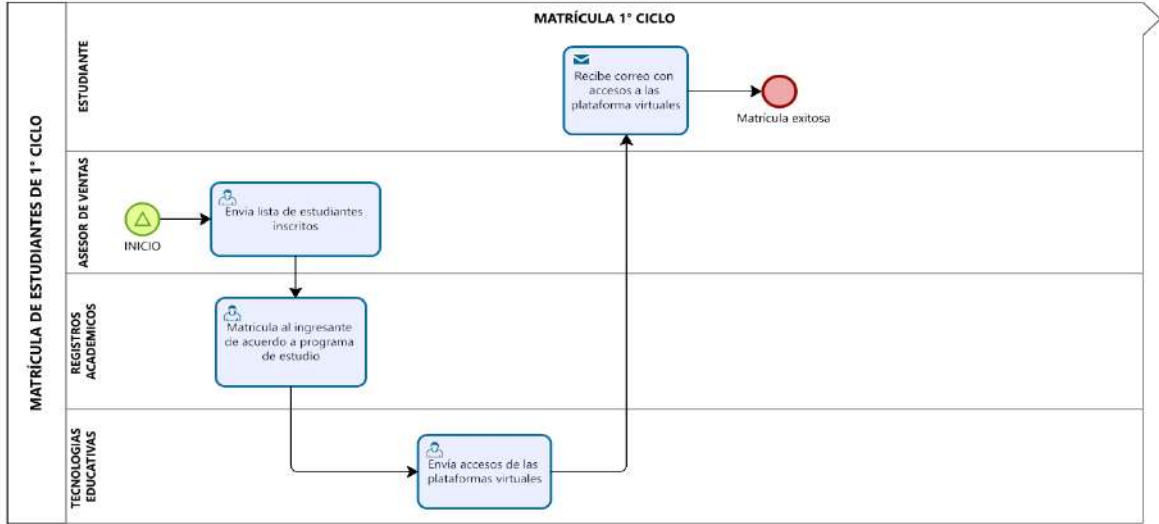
MATRÍCULA DE ESTUDIANTES DE 1° CICLO

MATRÍCULA 1° CICLO

ESTUDIANTE

Recibe correo con accesos a las plataforma virtuales

Matricula exitosa

ASESOR DE VENTAS

INICIO

Envia lista de estudiantes inscritos

REGISTROS ACADEMICOS

Matricula al ingresante de acuerdo a programa de estudio

TECNOLOGIAS EDUCATIVAS

Envía accesos de las plataformas virtuales